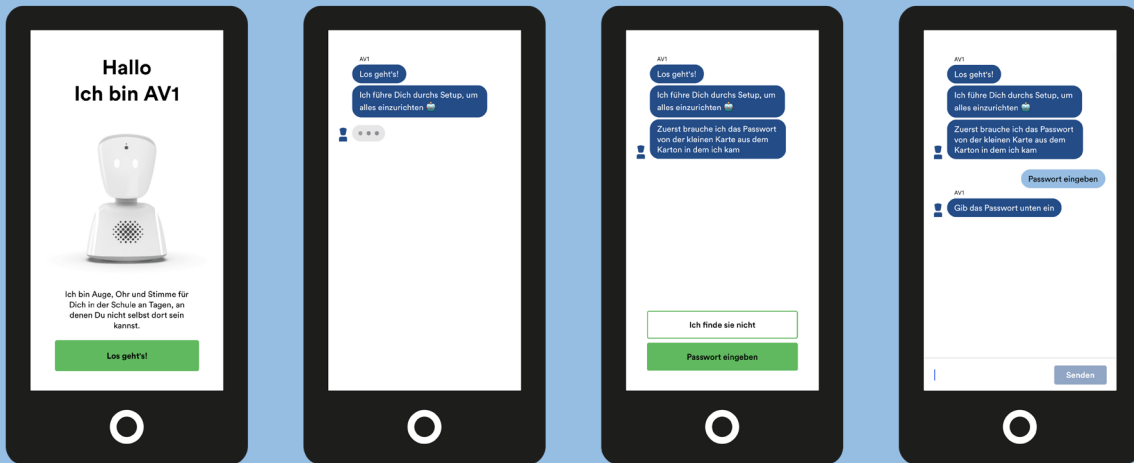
Hallo
Ich bin AV1

Ich bin Auge, Ohr und Stimme für Dich in der Schule an Tagen, an denen Du nicht selbst dort sein kannst.

Los geht's!

AV1
Los geht's!
Ich führe Dich durchs Setup, um alles einzurichten

AV1
Los geht's!
Ich führe Dich durchs Setup, um alles einzurichten
Zuerst brauche ich das Passwort von der kleinen Karte aus dem Karton in dem ich kam

Ich finde sie nicht
Passwort eingeben

AV1
Los geht's!
Ich führe Dich durchs Setup, um alles einzurichten
Zuerst brauche ich das Passwort von der kleinen Karte aus dem Karton in dem ich kam
Passwort eingeben
AV1
Gib das Passwort unten ein

Senden